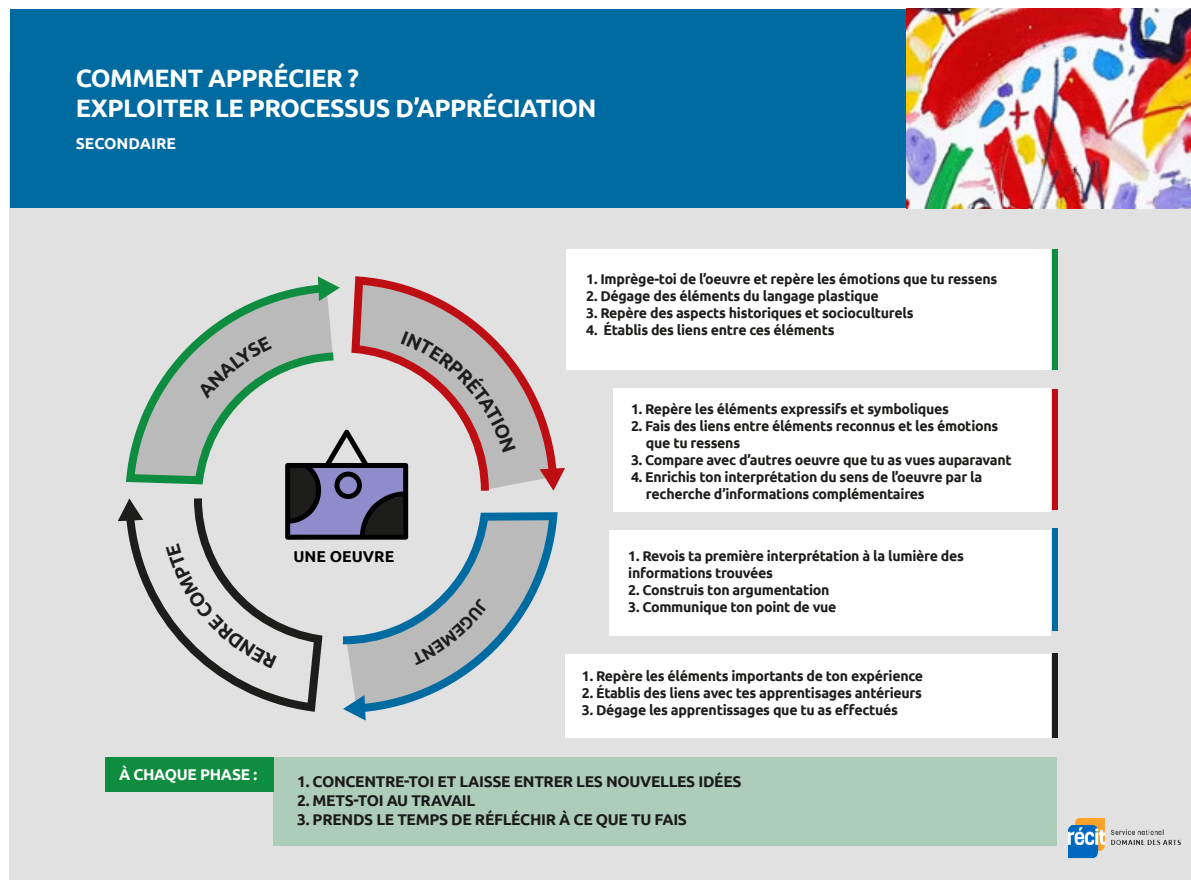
COMMENT APPRÉCIER ?
EXPLOITER LE PROCESSUS D'APPRÉCIATION
SECONDAIRE

ANALYSE
INTERPRÉTATION
JUGEMENT
RENDRE COMPTE
UNE OEUVRE

1. Imprège-toi de l'oeuvre et repère les émotions que tu ressens
2. Dégage des éléments du langage plastique
3. Repère des aspects historiques et socioculturels
4. Établis des liens entre ces éléments

1. Repère les éléments expressifs et symboliques
2. Fais des liens entre éléments reconnus et les émotions que tu ressens
3. Compare avec d'autres oeuvre que tu as vues auparavant
4. Enrichis ton interprétation du sens de l'oeuvre par la recherche d'informations complémentaires

1. Revois ta première interprétation à la lumière des informations trouvées
2. Construis ton argumentation
3. Communique ton point de vue

1. Repère les éléments importants de ton expérience
2. Établis des liens avec tes apprentissages antérieurs
3. Dégage les apprentissages que tu as effectués

À CHAQUE PHASE :
1. CONCENTRE-TOI ET LAISSE ENTRER LES NOUVELLES IDÉES
2. METS-TOI AU TRAVAIL
3. PRENDS LE TEMPS DE RÉFLÉCHIR À CE QUE TU FAIS

récit Service national DOMAINE DES ARTS